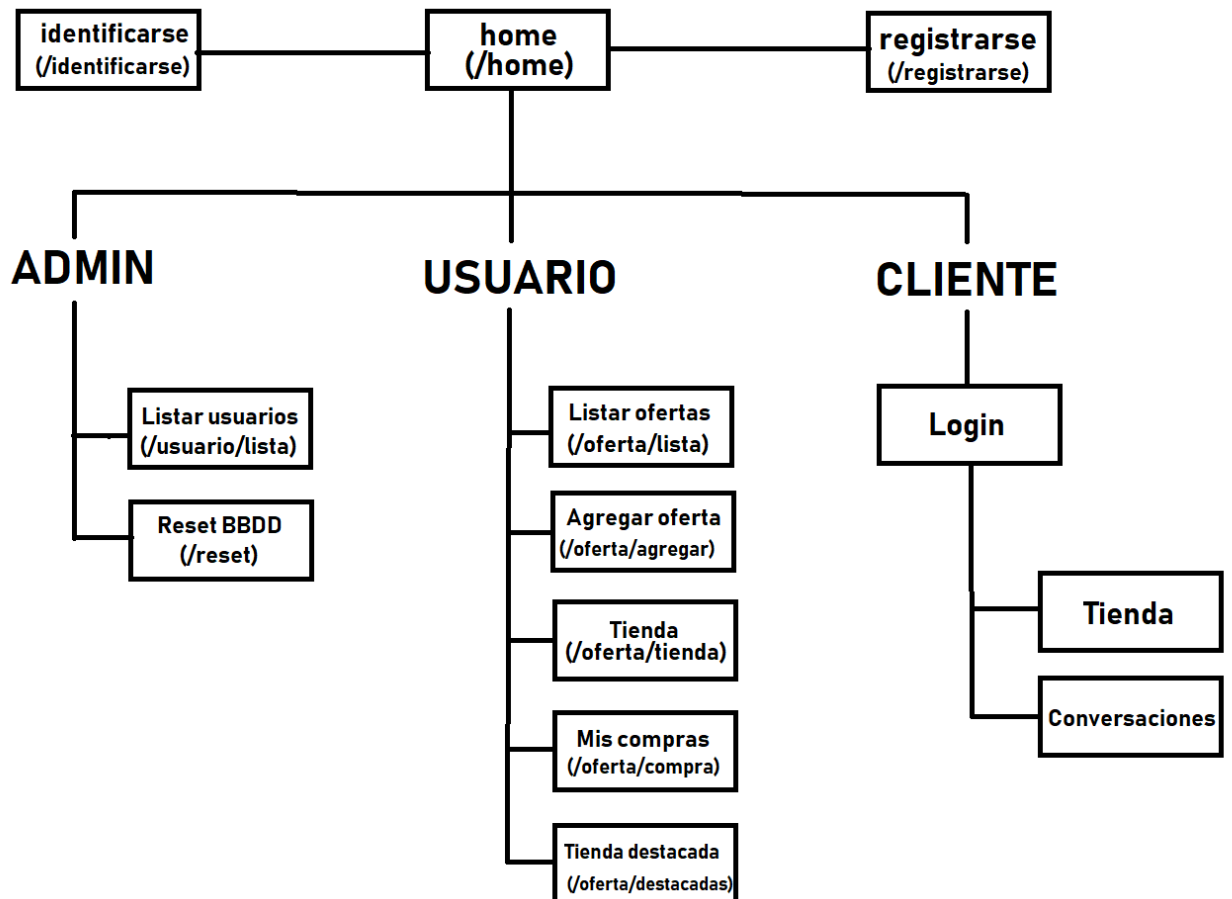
identificarse
(/identificarse)

home
(/home)

registrarse
(/registrarse)

ADMIN

USUARIO

CLIENTE

Listar usuarios
(/usuario/lista)

Reset BBDD
(/reset)

Listar ofertas
(/oferta/lista)

Agregar oferta
(/oferta/agregar)

Tienda
(/oferta/tienda)

Mis compras
(/oferta/compra)

Tienda destacada
(/oferta/destacadas)

Login

Tienda

Conversaciones